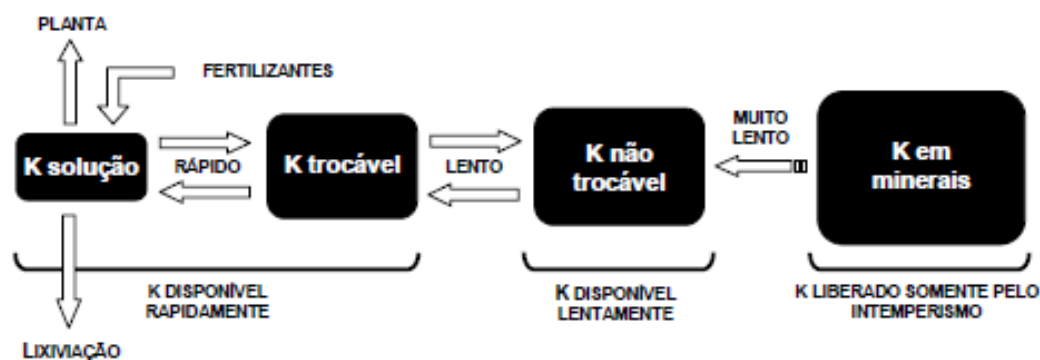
PLANTA

FERTILIZANTES

K solução

RÁPIDO

K trocável

LENTO

K não trocável

MUITO LENTO

K em minerais

K DISPONÍVEL RAPIDAMENTE

K DISPONÍVEL LENTAMENTE

K LIBERADO SOMENTE PELO INTEMPERISMO

LIXIVIAÇÃO